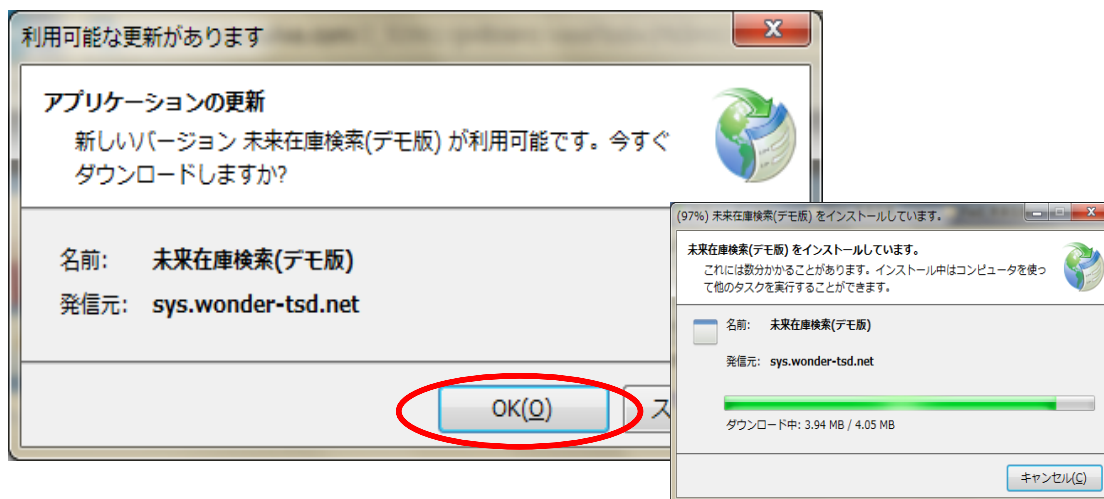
利用可能な更新があります

アプリケーションの更新

新しいバージョン 未来在庫検索(デモ版) が利用可能です。今すぐダウンロードしますか?

名前: 未来在庫検索(デモ版)

発信元: sys.wonder-tsd.net

OK(O)

ス

(97%) 未来在庫検索(デモ版) をインストールしています。

未来在庫検索(デモ版) をインストールしています。

これには数分かかることがあります。インストール中はコンピュータを使って他のタスクを実行することができます。

名前: 未来在庫検索(デモ版)

発信元: sys.wonder-tsd.net

ダウンロード中: 3.94 MB / 4.05 MB

キャンセル(C)